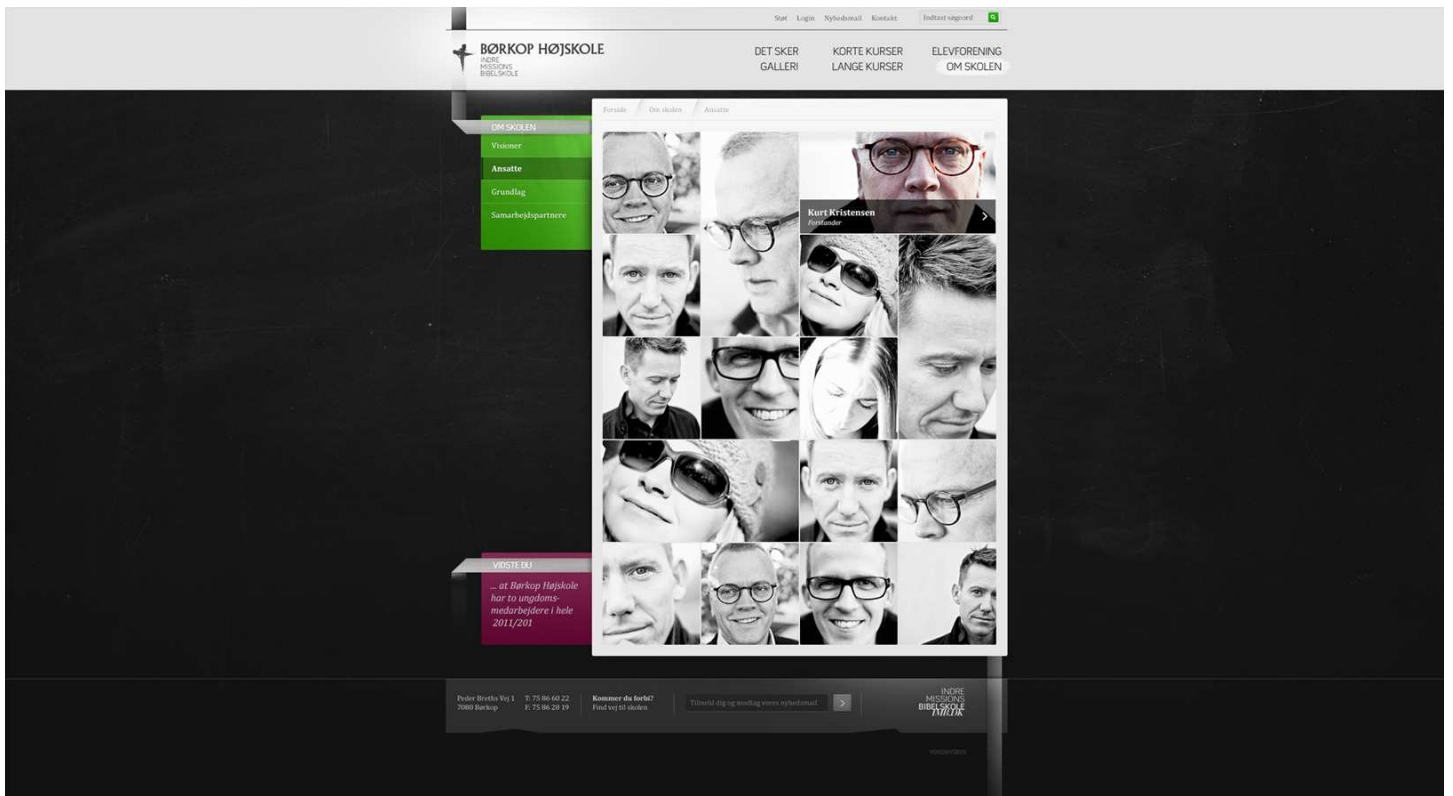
Støt Login Nyhedsmail Kontakt Indtast søgeord

BØRKOP HØJSKOLE
INDRE MISSIONS BIBELSKOLE

DET SKER
GALLERI
KORTE KURSER
LANGE KURSER
ELEVFORENING
OM SKOLEN

Forside / Om skolen / Ansatte

OM SKOLEN
Visioner
Ansatte
Grundlag
Samarbejdspartnere

Kurt Kristensen
Forstander

VIDSTE DU
... at Børkop Højskole har to ungdomsmedarbejdere i hele 2011/201

Peder Breths Vej 1
7080 Børkop
T: 75 86 60 22
F: 75 86 28 19
Kommer du forbi?
Find vej til skolen
Tilmeld dig og modtag vores nyhedsmail

INDRE MISSIONS BIBELSKOLE IMH.DK